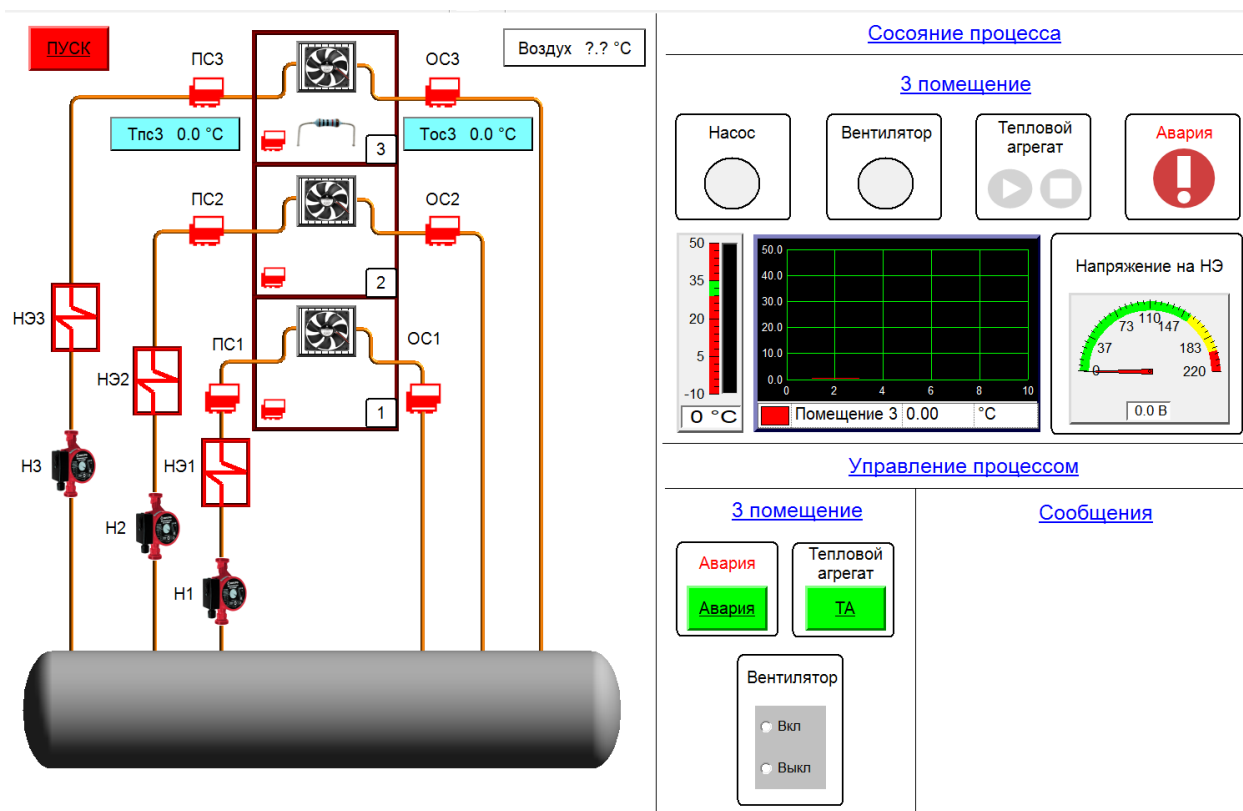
ПУСК

ПС3

Воздух ?.? °C

ОС3

Тпс3 0.0 °C

Тос3 0.0 °C

3

ПС2

ОС2

2

НЭ3

ПС1

ОС1

НЭ2

1

НЭ1

Н3

Н2

Н1

Сосояние процесса

3 помещение

Насос

Вентилятор

Тепловой агрегат

Авария

50
35
20
5
-10

0 °C

50.0
40.0
30.0
20.0
10.0
0.0
0 2 4 6 8 10

| Помещение 3 | 0.00 | °C |
|---|---|---|

Напряжение на НЭ

0 37 73 110 147 183 220

0.0 В

Управление процессом

3 помещение

Сообщения

Авария

Авария

Тепловой агрегат

ТА

Вентилятор

Вкл

Выкл